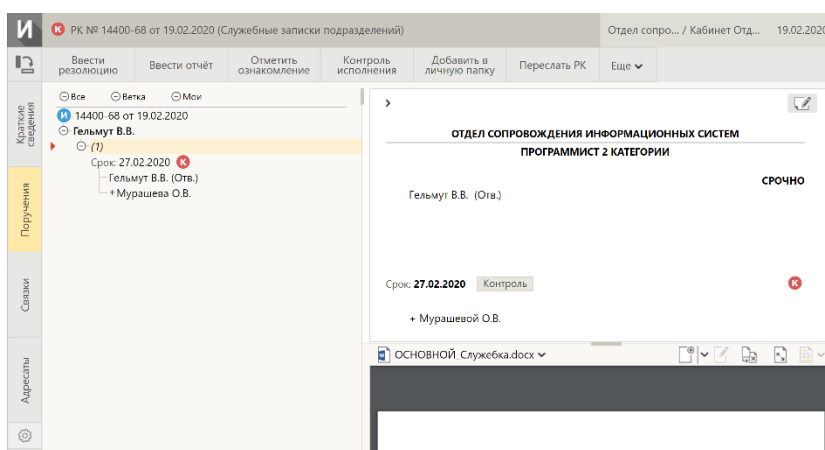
И К РК № 14400-68 от 19.02.2020 (Служебные записки подразделений) Отдел сопро... / Кабинет Отд... 19.02.202

Ввести резолюцию Ввести отчёт Отметить ознакомление Контроль исполнения Добавить в личную папку Переслать РК Еще

Краткие сведения

Поручения

Связки

Адресаты

Все Ветка Мои

И 14400-68 от 19.02.2020
Гельмут В.В.
(1)
Срок: 27.02.2020 К
Гельмут В.В. (Отв.)
+Мурашева О.В.

ОТДЕЛ СОПРОВОЖДЕНИЯ ИНФОРМАЦИОННЫХ СИСТЕМ
ПРОГРАММИСТ 2 КАТЕГОРИИ

СРОЧНО

Гельмут В.В. (Отв.)

Срок: 27.02.2020 Контроль К

+ Мурашевой О.В.

ОСНОВНОЙ_Служебка.docx